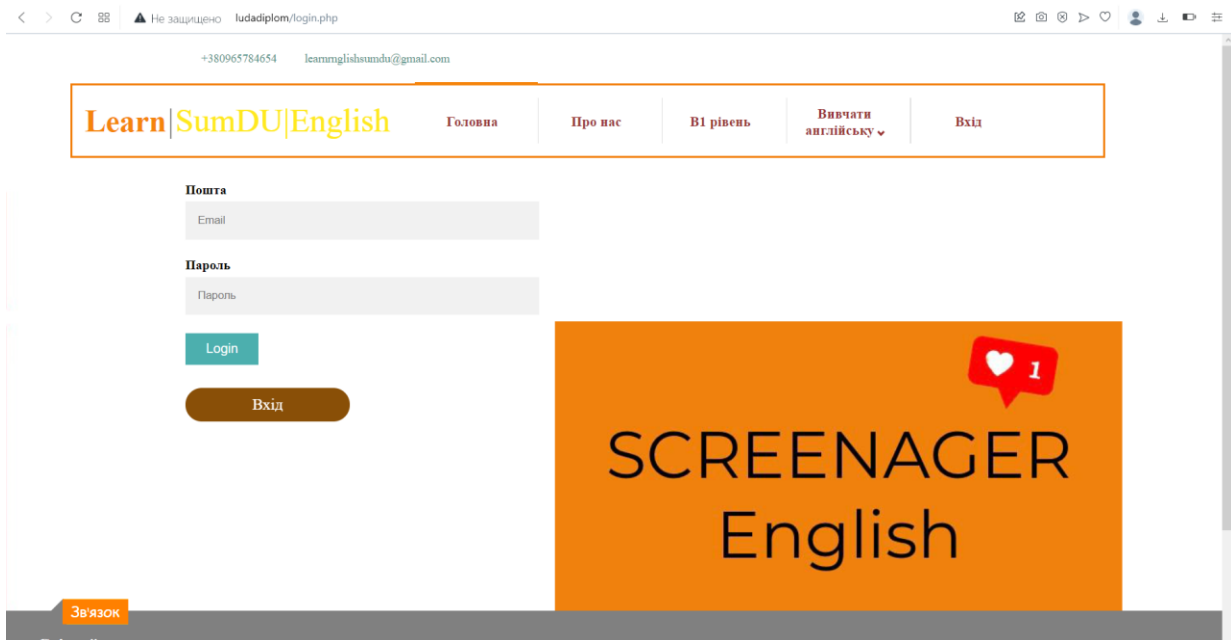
Не защищено ludadiplom/login.php

+380965784654 learnenglishsumdu@gmail.com

Learn|SumDU|English

Головна

Про нас

B1 рівень

Вивчати англійську

Вхід

Пошта

Email

Пароль

Пароль

Login

Вхід

1

SCREENAGER English

Зв'язок